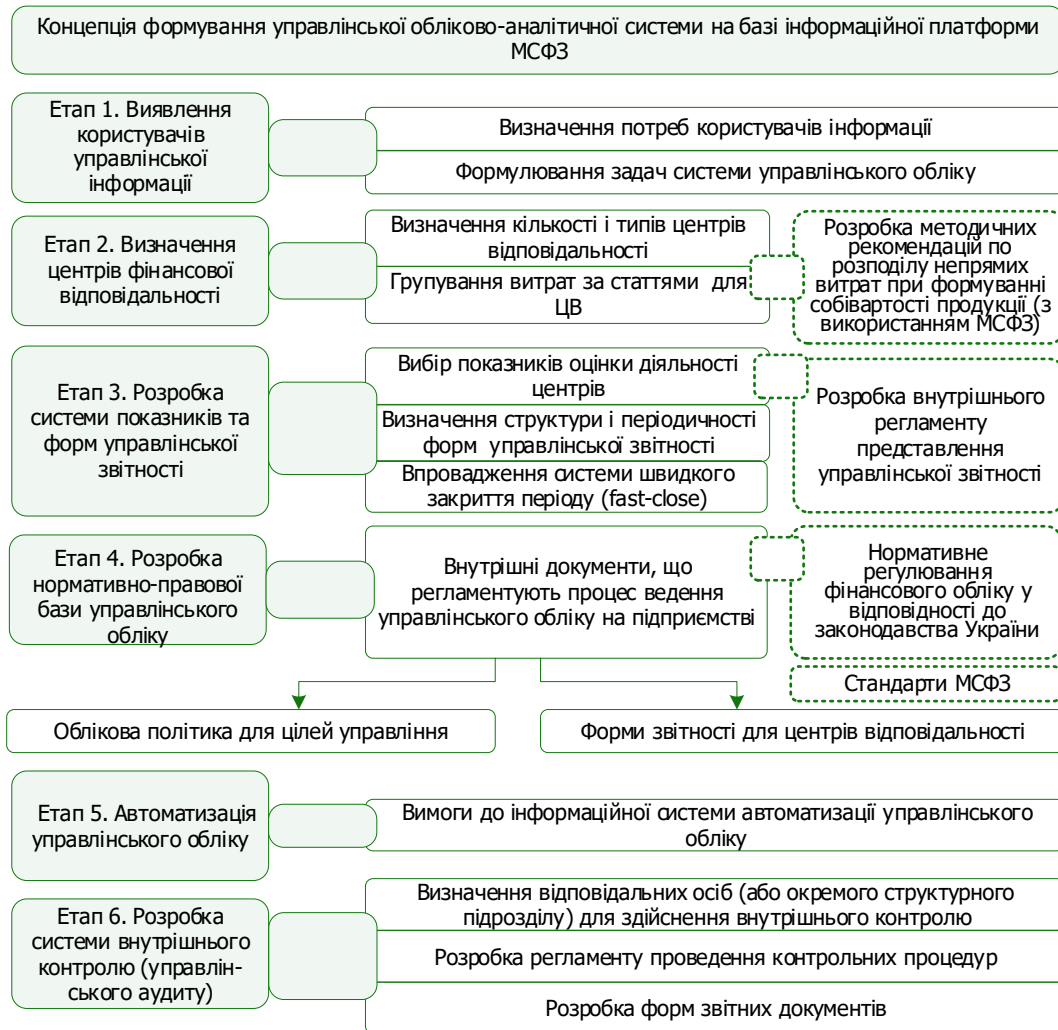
Концепція формування управлінської обліково-аналітичної системи на базі інформаційної платформи МСФЗ

Етап 1. Виявлення користувачів управлінської інформації

Визначення потреб користувачів інформації

Формулювання задач системи управлінського обліку

Етап 2. Визначення центрів фінансової відповідальності

Визначення кількості і типів центрів відповідальності

Групування витрат за статтями для ЦВ

Розробка методичних рекомендацій по розподілу непрямих витрат при формуванні собівартості продукції (з використанням МСФЗ)

Етап 3. Розробка системи показників та форм управлінської звітності

Вибір показників оцінки діяльності центрів

Визначення структури і періодичності форм управлінської звітності

Впровадження системи швидкого закриття періоду (fast-close)

Розробка внутрішнього регламенту представлення управлінської звітності

Етап 4. Розробка нормативно-правової бази управлінського обліку

Внутрішні документи, що регламентують процес ведення управлінського обліку на підприємстві

Нормативне регулювання фінансового обліку у відповідності до законодавства України

Стандарти МСФЗ

Облікова політика для цілей управління

Форми звітності для центрів відповідальності

Етап 5. Автоматизація управлінського обліку

Вимоги до інформаційної системи автоматизації управлінського обліку

Етап 6. Розробка системи внутрішнього контролю (управлінського аудиту)

Визначення відповідальних осіб (або окремого структурного підрозділу) для здійснення внутрішнього контролю

Розробка регламенту проведення контрольних процедур

Розробка форм звітних документів